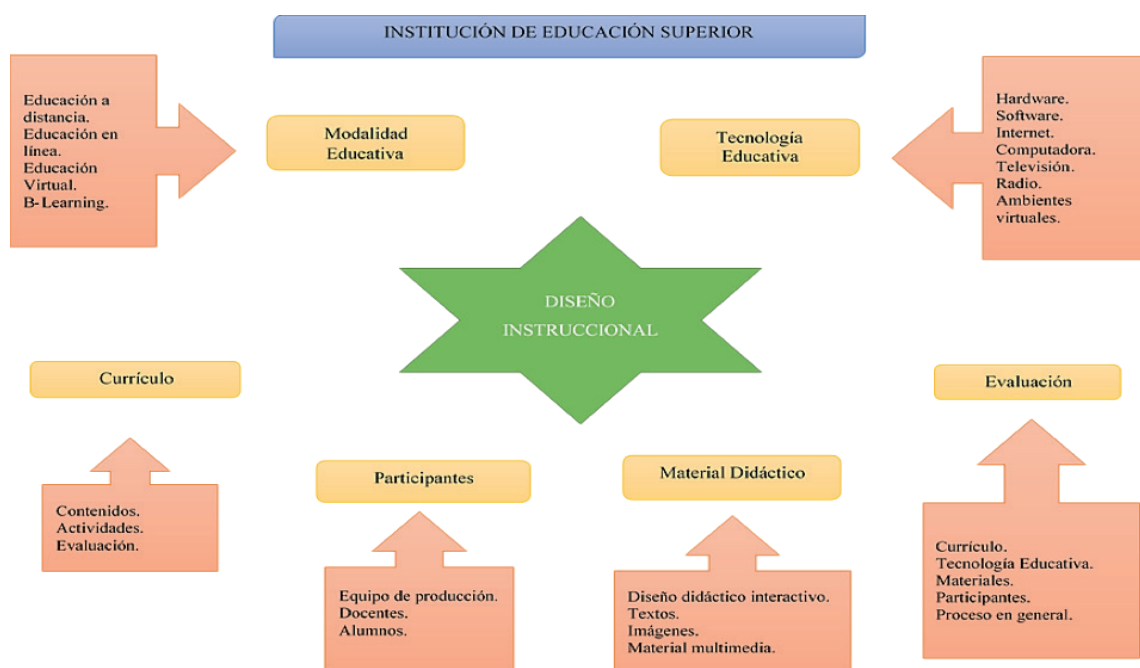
INSTITUCIÓN DE EDUCACIÓN SUPERIOR

Educación a distancia.
Educación en línea.
Educación Virtual.
B-Learning.

Modalidad Educativa

Tecnología Educativa

Hardware.
Software.
Internet.
Computadora.
Televisión.
Radio.
Ambientes virtuales.

DISEÑO INSTRUCCIONAL

Currículo

Contenidos.
Actividades.
Evaluación.

Participantes

Equipo de producción.
Docentes.
Alumnos.

Material Didáctico

Diseño didáctico interactivo.
Textos.
Imágenes.
Material multimedia.

Evaluación

Currículo.
Tecnología Educativa.
Materiales.
Participantes.
Proceso en general.